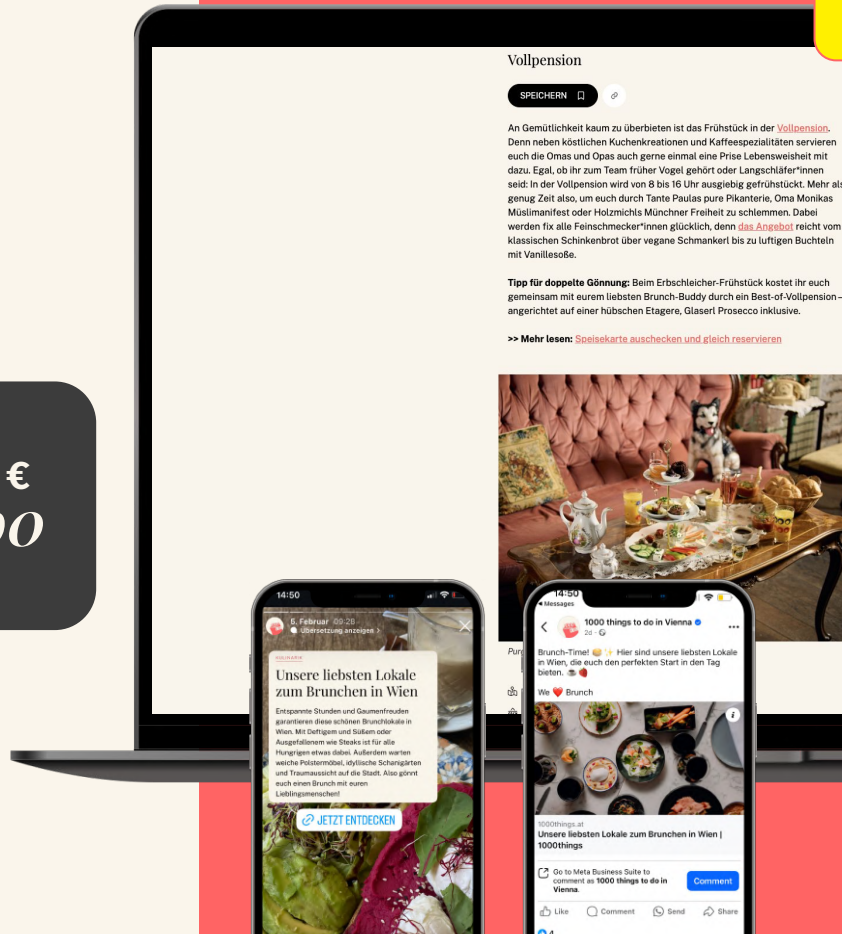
€
00

Vollpension

SPEICHERN

An Gemütlichkeit kaum zu überbieten ist das Frühstück in der Vollpension. Denn neben köstlichen Kuchenkreationen und Kaffeespezialitäten servieren euch die Omas und Opas auch gerne einmal eine Prise Lebensweisheit mit dazu. Egal, ob ihr zum Team früher Vogel gehört oder Langschläfer*innen seid: In der Vollpension wird von 8 bis 16 Uhr ausgiebig gefrühstückt. Mehr als genug Zeit also, um euch durch Tante Paulas pure Pikanterie, Oma Monikas Müslimanifest oder Holzmichls Münchner Freiheit zu schlemmen. Dabei werden fix alle Feinschmecker*innen glücklich, denn das Angebot reicht vom klassischen Schinkenbrot über vegane Schmankerl bis zu luftigen Buchteln mit Vanillesoße.

Tipp für doppelte Gönnung: Beim Erbschleicher-Frühstück kostet ihr euch gemeinsam mit eurem liebsten Brunch-Buddy durch ein Best-of-Vollpension – angerichtet auf einer hübschen Etagere, Glaserl Prosecco inklusive.

>> Mehr lesen: Speisekarte auschecken und gleich reservieren

Pur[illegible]

14:50

5. Februar 09:28
Übersetzung anzeigen >

KULINARIK

Unsere liebsten Lokale zum Brunchen in Wien

Entspannte Stunden und Gaumenfreuden garantieren diese schönen Brunchlokale in Wien. Mit Deftigem und Süßem oder Ausgefallenem wie Steaks ist für alle Hungrigen etwas dabei. Außerdem warten weiche Polstermöbel, idyllische Schanigärten und Traumaussicht auf die Stadt. Also gönnt euch einen Brunch mit euren Lieblingsmenschen!

JETZT ENTDECKEN

14:50
◂ Messages

1000 things to do in Vienna
2d · 

Brunch-Time! 🍮✨ Hier sind unsere liebsten Lokale in Wien, die euch den perfekten Start in den Tag bieten. ☕🍓

We ❤️ Brunch

1000things.at
Unsere liebsten Lokale zum Brunchen in Wien | 1000things

Go to Meta Business Suite to comment as 1000 things to do in Vienna.

Comment

Like   Comment   Send   Share